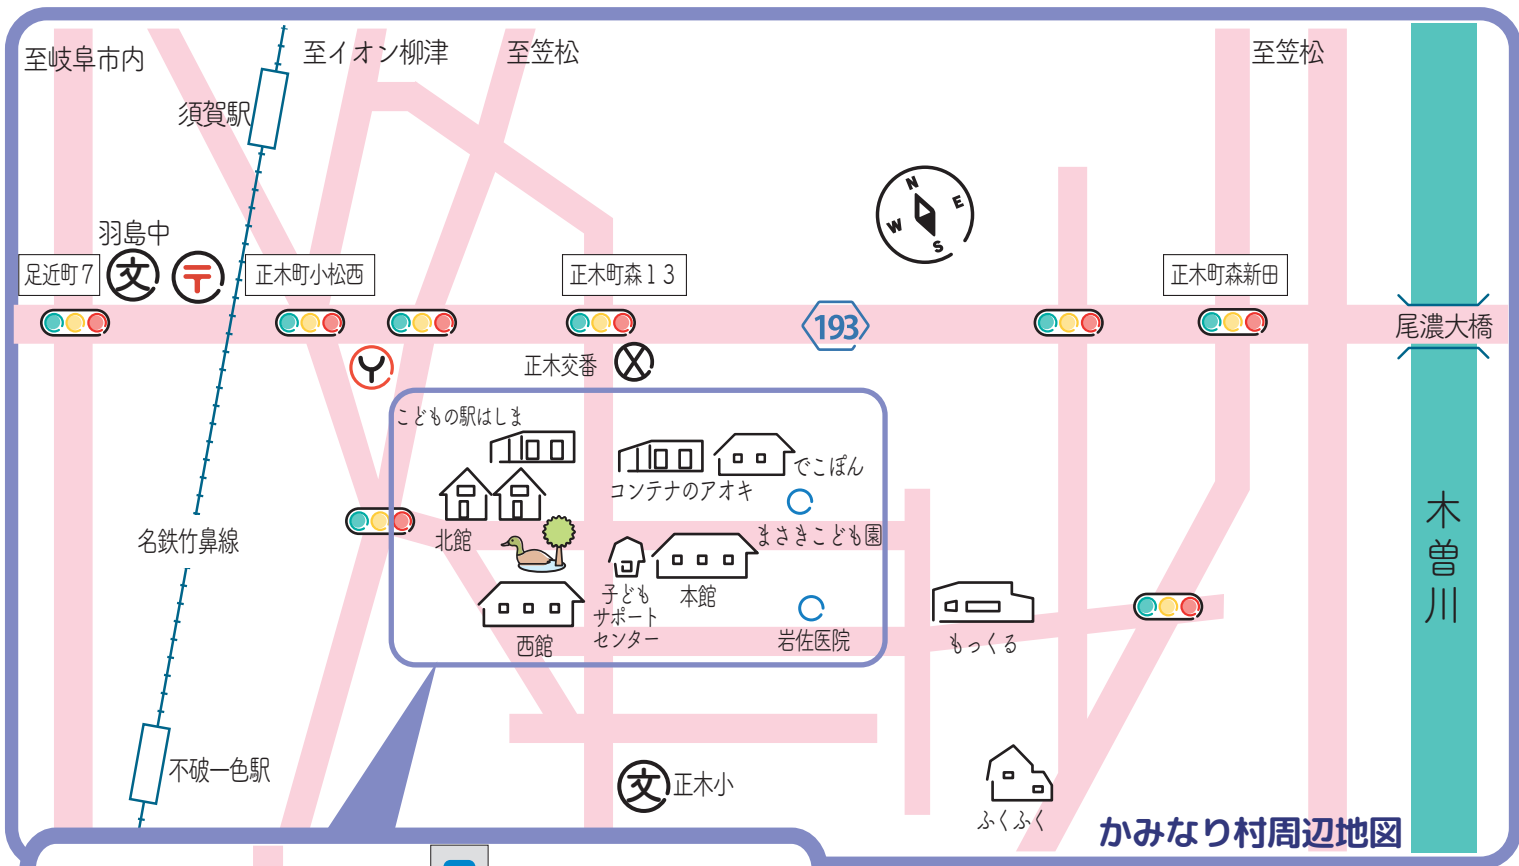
至岐阜市内

至イオン柳津

至笠松

至笠松

須賀駅

羽島中

足近町7

文

〒

正木町小松西

正木町森13

193

正木町森新田

尾濃大橋

正木交番

こどもの駅はしま

でこぽん

コンテナのアオキ

まさきこども園

北館

子ども
サポート
センター

本館

西館

岩佐医院

もっくる

名鉄竹鼻線

木
曽
川

不破一色駅

文

正木小

ふくふく

かみなり村周辺地図